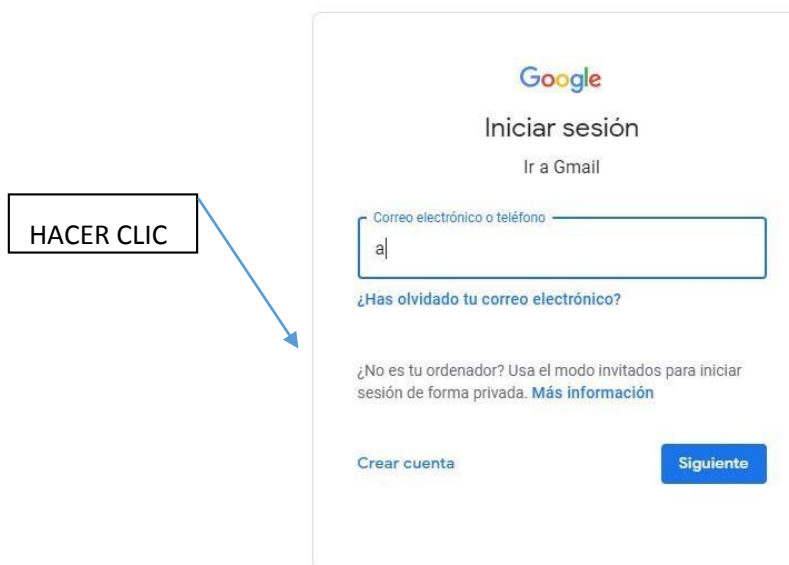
HACER CLIC

Google

Iniciar sesión

Ir a Gmail

Correo electrónico o teléfono

a

¿Has olvidado tu correo electrónico?

¿No es tu ordenador? Usa el modo invitados para iniciar sesión de forma privada. Más información

Crear cuenta

Siguiente